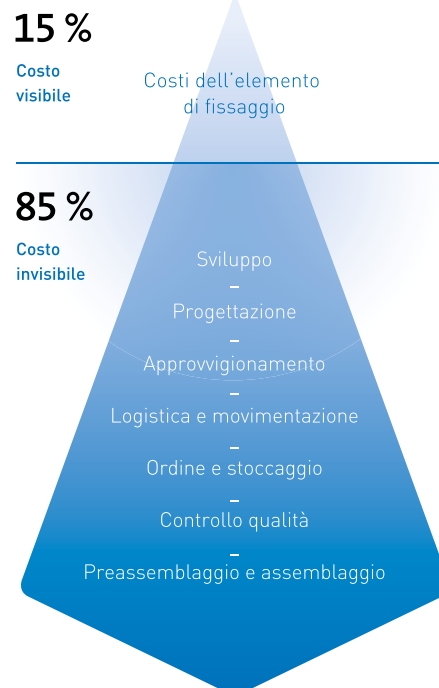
15 %

Costo visibile

Costi dell'elemento di fissaggio

85 %

Costo invisibile

Sviluppo
–
Progettazione
–
Approvvigionamento
–
Logistica e movimentazione
–
Ordine e stoccaggio
–
Controllo qualità
–
Preassemblaggio e assemblaggio